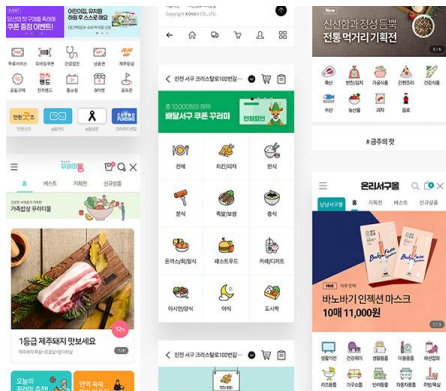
쿠폰 증정 이벤트!

Copyright © KONA CO.,LTD.

신선함과 정성 듬뿍
전통 먹거리 기획전

인천 서구 크리스탈로100번길...

배달서구 쿠폰 꾸러미

전체
치킨/피자
한식
분식
족발/보쌈
중식
돈까스/회/일식
패스트푸드
카페/디저트
아시안/양식
야식
도시락

# 금주의 맛

온리서구몰

가족같은 꾸러미몰

홈
베스트
기획전
신규상품

1등급 제주돼지 맛보세요

바노바기 인젝션 마스크
10매 11,000원

인천 서구 크리스탈로100번길...